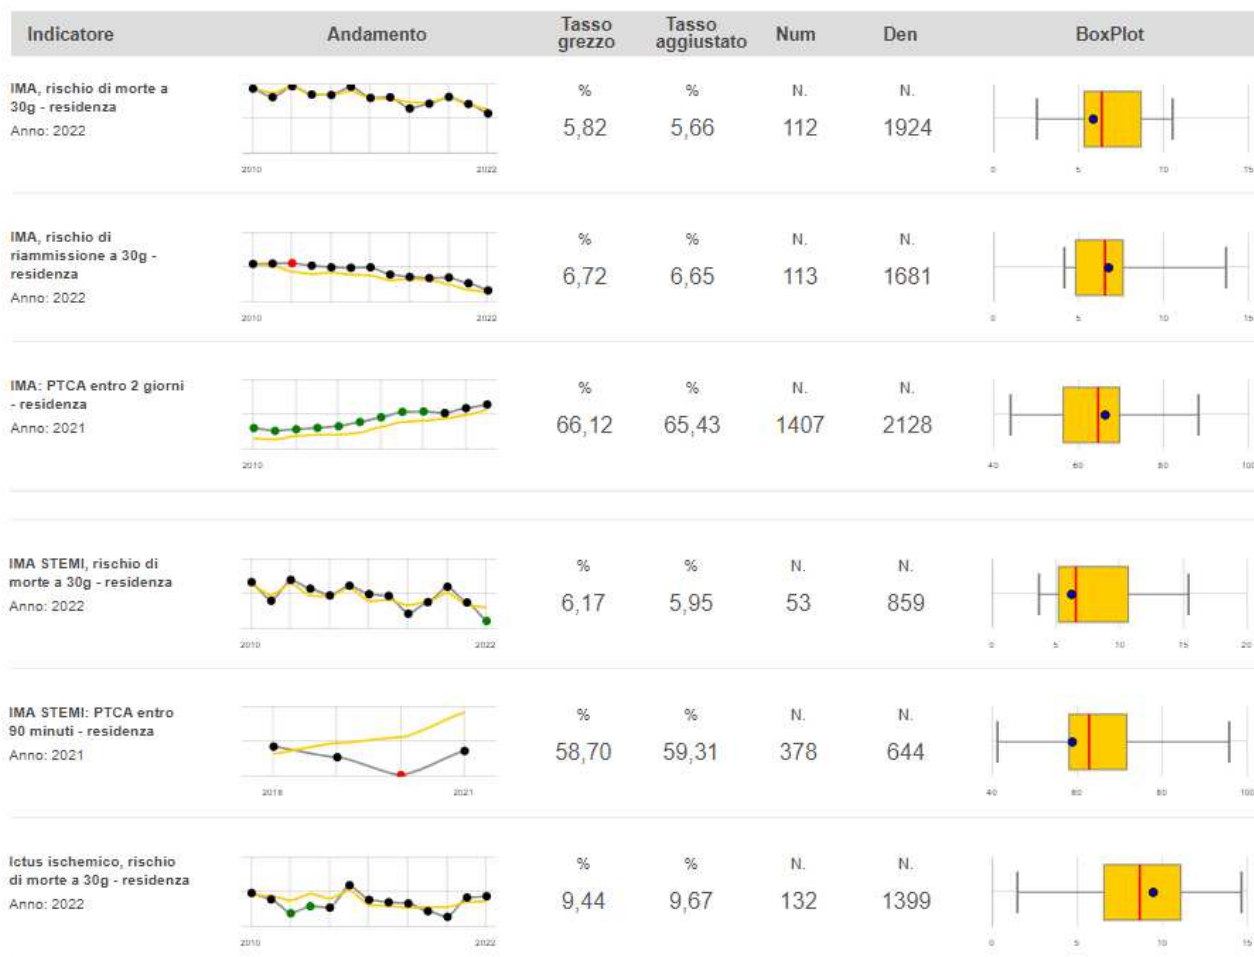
| Indicatore | Andamento | Tasso grezzo | Tasso aggiustato | Num | Den | BoxPlot |
|---|---|---|---|---|---|---|
| IMA, rischio di morte a 30g - residenza Anno: 2022 | 2010 2022 | % 5,82 | % 5,66 | N. 112 | N. 1924 | 0 5 10 15 |
| IMA, rischio di riammissione a 30g - residenza Anno: 2022 | 2010 2022 | % 6,72 | % 6,65 | N. 113 | N. 1681 | 0 5 10 15 |
| IMA: PTCA entro 2 giorni - residenza Anno: 2021 | 2010 | % 66,12 | % 65,43 | N. 1407 | N. 2128 | 40 60 80 100 |
| IMA STEMI, rischio di morte a 30g - residenza Anno: 2022 | 2010 2022 | % 6,17 | % 5,95 | N. 53 | N. 859 | 0 5 10 15 20 |
| IMA STEMI: PTCA entro 90 minuti - residenza Anno: 2021 | 2018 2021 | % 58,70 | % 59,31 | N. 378 | N. 644 | 40 60 80 100 |
| Ictus ischemico, rischio di morte a 30g - residenza Anno: 2022 | 2010 2022 | % 9,44 | % 9,67 | N. 132 | N. 1399 | 0 5 10 15 |